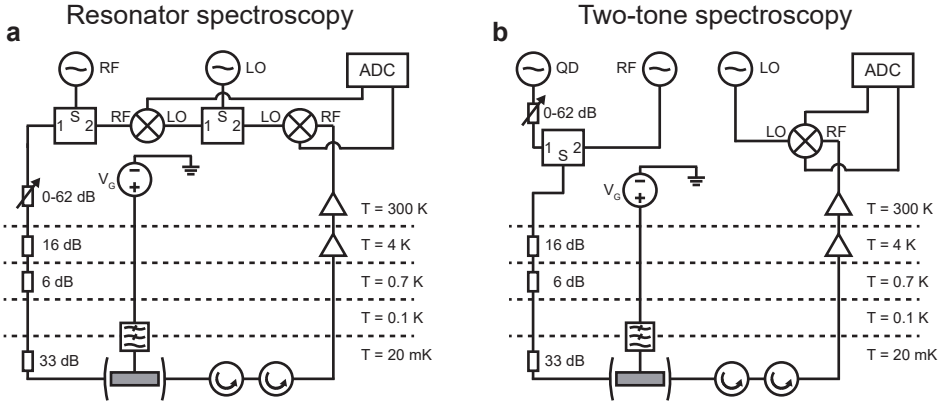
Resonator spectroscopy

a

RF

LO

ADC

1 S 2

RF

LO

1 S 2

LO

RF

$V_G$

0-62 dB

T = 300 K

16 dB

T = 4 K

6 dB

T = 0.7 K

T = 0.1 K

33 dB

T = 20 mK

Two-tone spectroscopy

b

QD

RF

LO

ADC

0-62 dB

1 S 2

LO

RF

$V_G$

T = 300 K

16 dB

T = 4 K

6 dB

T = 0.7 K

T = 0.1 K

33 dB

T = 20 mK